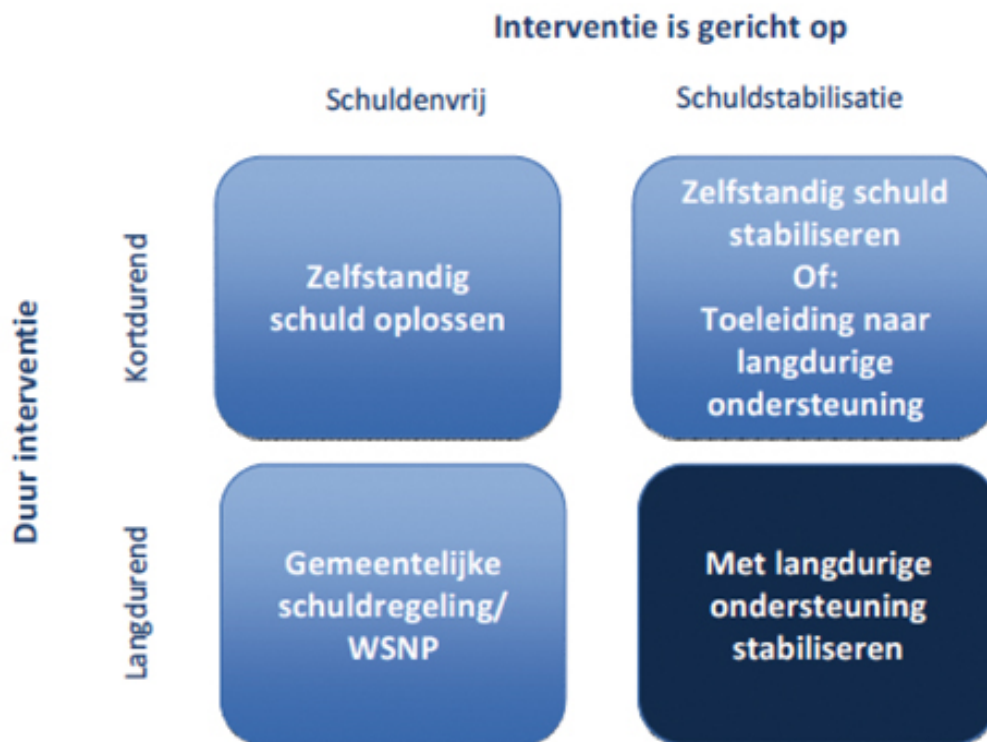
Interventie is gericht op

Schuldenvrij

Schuldstabilisatie

Duur interventie

Kortdurend

Zelfstandig schuld oplossen

Zelfstandig schuld stabiliseren Of: Toeleiding naar langdurige ondersteuning

Langdurend

Gemeentelijke schuldregeling/ WSNP

Met langdurige ondersteuning stabiliseren